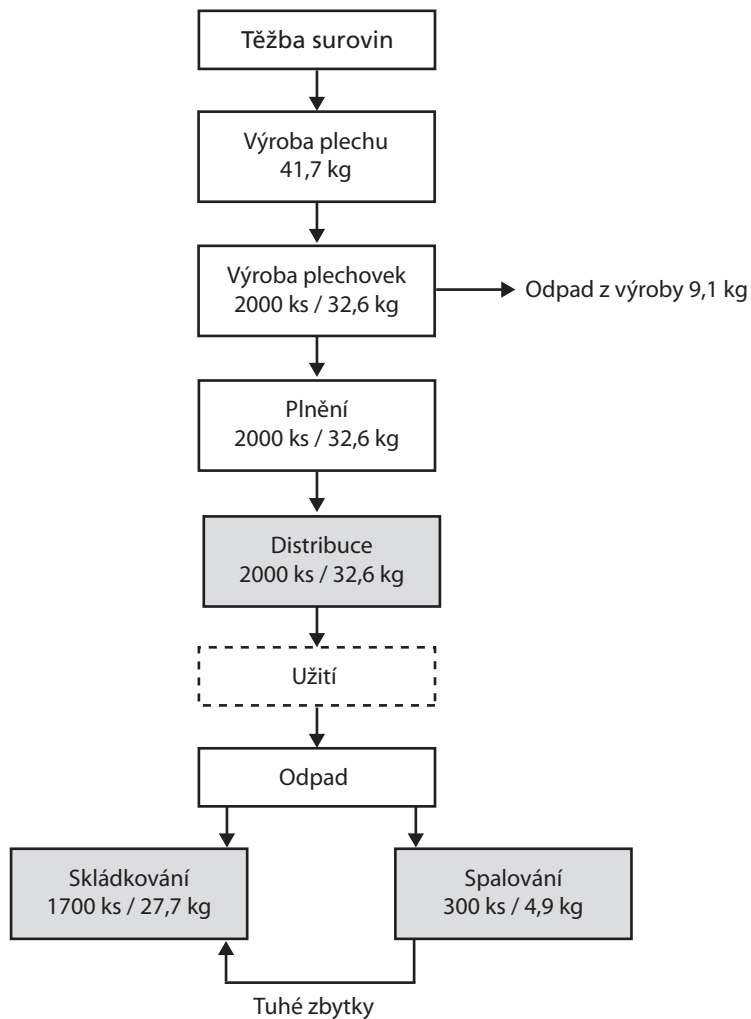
Těžba surovin

Výroba plechu
41,7 kg

Výroba plechovek
2000 ks / 32,6 kg

Odpad z výroby 9,1 kg

Plnění
2000 ks / 32,6 kg

Distribuce
2000 ks / 32,6 kg

Užití

Odpad

Skládkování
1700 ks / 27,7 kg

Spalování
300 ks / 4,9 kg

Tuhé zbytky